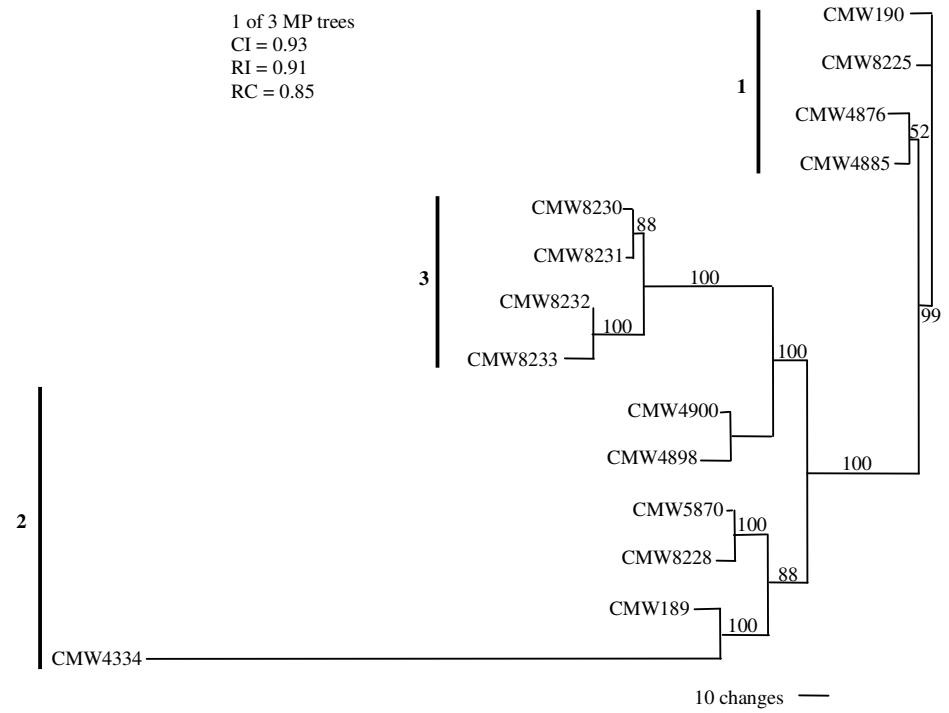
1 of 3 MP trees
CI = 0.93
RI = 0.91
RC = 0.85

1
CMW190
CMW8225
CMW4876
52
CMW4885

3
CMW8230
88
CMW8231
100
CMW8232
100
CMW8233
100
99

CMW4900
CMW4898
100

2
CMW5870
100
CMW8228
88
CMW189
100
CMW4334

10 changes